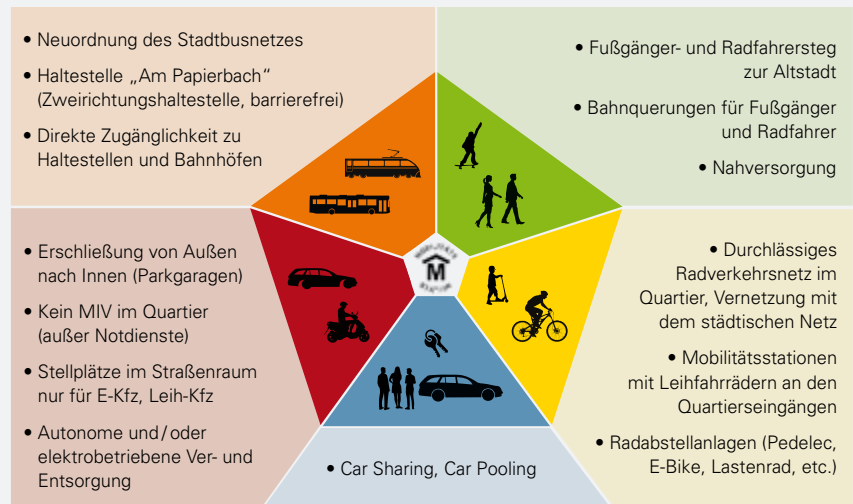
• Neuordnung des Stadtbusnetzes

• Haltestelle „Am Papierbach“ (Zweirichtungshaltestelle, barrierefrei)

• Direkte Zugänglichkeit zu Haltestellen und Bahnhöfen

• Fußgänger- und Radfahrersteg zur Altstadt

• Bahnquerungen für Fußgänger und Radfahrer

• Nahversorgung

• Erschließung von Außen nach Innen (Parkgaragen)

• Kein MIV im Quartier (außer Notdienste)

• Stellplätze im Straßenraum nur für E-Kfz, Leih-Kfz

• Autonome und / oder elektrobetriebene Ver- und Entsorgung

• Durchlässiges Radverkehrsnetz im Quartier, Vernetzung mit dem städtischen Netz

• Mobilitätsstationen mit Leihfahrrädern an den Quartierseingängen

• Radabstellanlagen (Pedelec, E-Bike, Lastenrad, etc.)

• Car Sharing, Car Pooling

MOBILITÄTS M KONZEPT